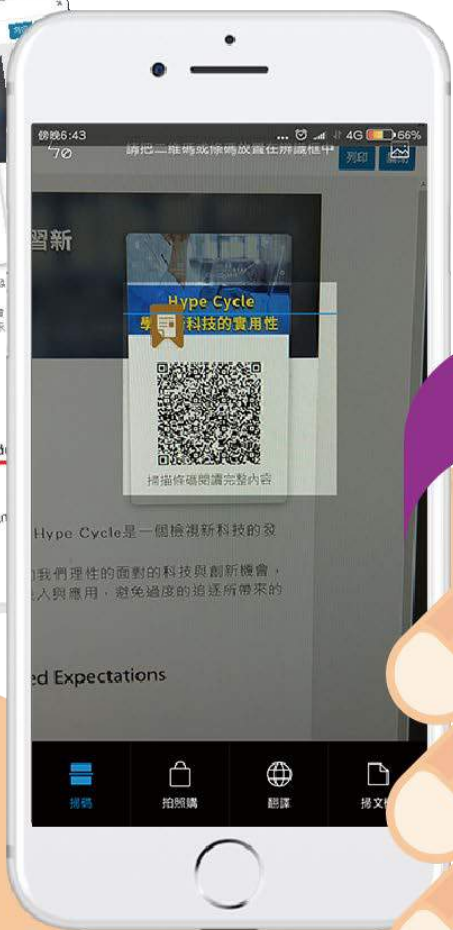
傍晚6:43 ... 4G 66%

請把二維碼或條碼放置在掃描框中

列印

習新

Hype Cycle

學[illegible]科技的實用性

掃描條碼閱讀完整內容

Hype Cycle是一個檢視新科技的發

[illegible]我們理性的面對的科技與創新機會，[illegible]入與應用，避免過度的追逐所帶來的

ed Expectations

掃碼

拍照購

翻譯

掃文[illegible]